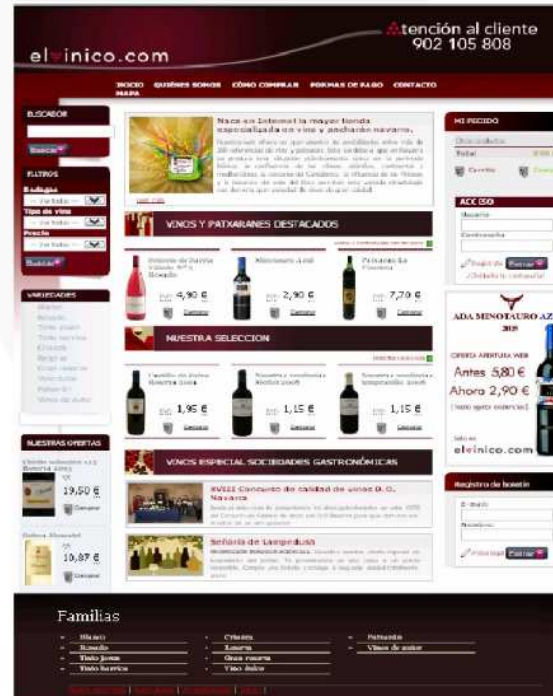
elvinico.com

Atención al cliente
902 105 808

INICIO QUIÉNES SOMOS CÓMO COMPRAR FORMAS DE PAGO CONTACTO MAPA

BUSCADOR
Buscar

FILTROS
Bodega
-- Ver todos --
Tipo de vino
-- Ver todos --
Precio
-- Ver todos --
Buscar

VARIEDADES

NUESTRAS OFERTAS
19,50 €
Comprar
10,87 €
Comprar

Nace en Internet la mayor tienda especializada en vino y pacharán navarro.

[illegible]

VINOS Y PATXARANES DESTACADOS

4,90 €
Comprar
2,90 €
Comprar
7,70 €
Comprar

NUESTRA SELECCION

1,95 €
Comprar
1,15 €
Comprar
1,15 €
Comprar

VINOS ESPECIAL SOCIEDADES GASTRONÓMICAS

XVIII Concurso de calidad de vinos D.O. Navarra

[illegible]

Señorío de Lampedusa

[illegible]

MI PEDIDO
Total
Cesta

ACCESO
Usuario
Contraseña
Entrar
¿Olvidaste la contraseña?

ADA MINOTAURO AZ
2015
OFERTA APERTURA WEB
Antes 5,80 €
Ahora 2,90 €
[hasta agotar existencias]
elvinico.com

Registro de boletín
E-mail
Nombre
Entrar

Familias
Blanco
Rosado
Tinto joven
Tinto barrica
Crianza
Reserva
Gran reserva
Vino dulce
Patxarán
Vinos de autor